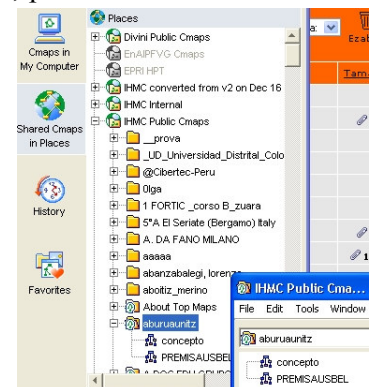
Cmaps in My Computer

Shared Cmaps in Places

History

Favorites

Places
Divini Public Cmaps
EnAIPFVG Cmaps
EPRI HPT
IHMC converted from v2 on Dec 16
IHMC Internal
IHMC Public Cmaps
__prova
_UD_Universidad_Distrital_Colo
@Cibertec-Peru
0lga
1 FORTIC _corso B_zuara
5°A El Seriate (Bergamo) Italy
A. DA FANO MILANO
aaaaa
abanzabalegi, lorenzo
aboitiz_merino
About Top Maps
aburuaunitz
concepto
PREMISAUSBEL
A DOS EDU GRUPO

a:
Ezab
Tam

IHMC Public Cma...
File Edit Tools Window
aburuaunitz
concepto
PREMISAUSBEL